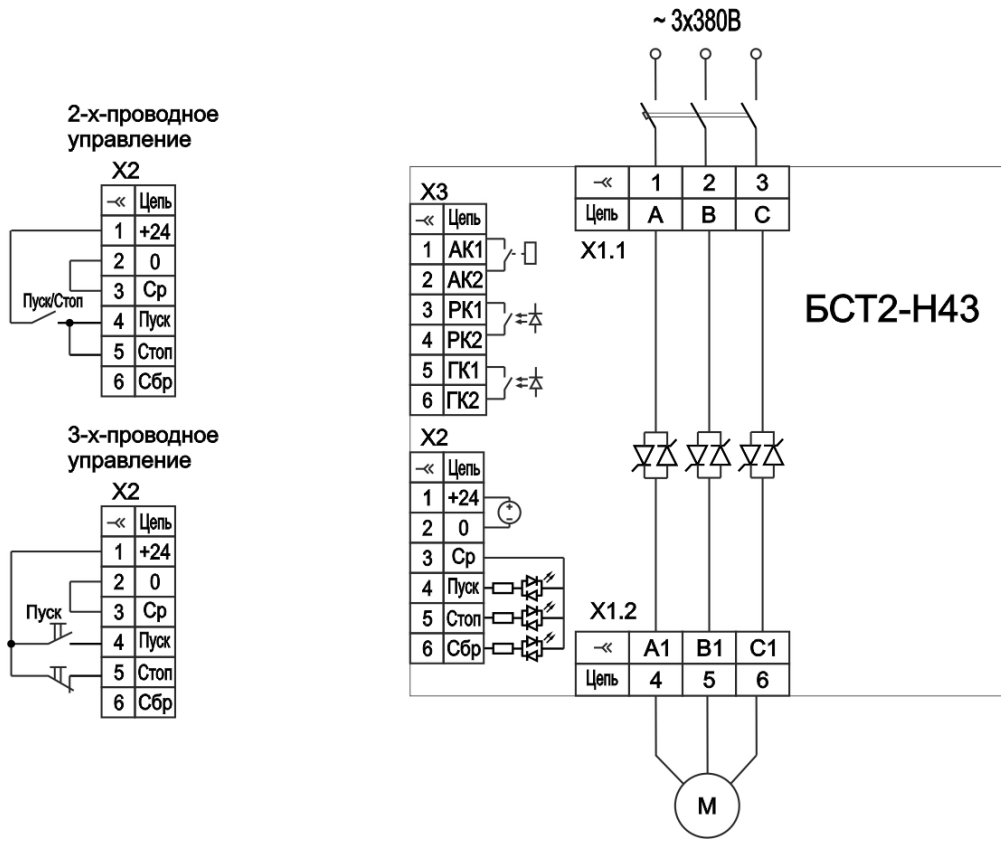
2-х-проводное управление

X2

| -« | Цепь |
|---|---|
| 1 | +24 |
| 2 | 0 |
| 3 | Ср |
| 4 | Пуск |
| 5 | Стоп |
| 6 | Сбр |

Пуск/Стоп

3-х-проводное управление

X2

| -« | Цепь |
|---|---|
| 1 | +24 |
| 2 | 0 |
| 3 | Ср |
| 4 | Пуск |
| 5 | Стоп |
| 6 | Сбр |

Пуск

~ 3x380В

| -« | 1 | 2 | 3 |
|---|---|---|---|
| Цепь | A | B | C |

X1.1

БСТ2-Н43

X3

| -« | Цепь |
|---|---|
| 1 | АК1 |
| 2 | АК2 |
| 3 | РК1 |
| 4 | РК2 |
| 5 | ГК1 |
| 6 | ГК2 |

X2

| -« | Цепь |
|---|---|
| 1 | +24 |
| 2 | 0 |
| 3 | Ср |
| 4 | Пуск |
| 5 | Стоп |
| 6 | Сбр |

X1.2

| -« | A1 | B1 | C1 |
|---|---|---|---|
| Цепь | 4 | 5 | 6 |

M